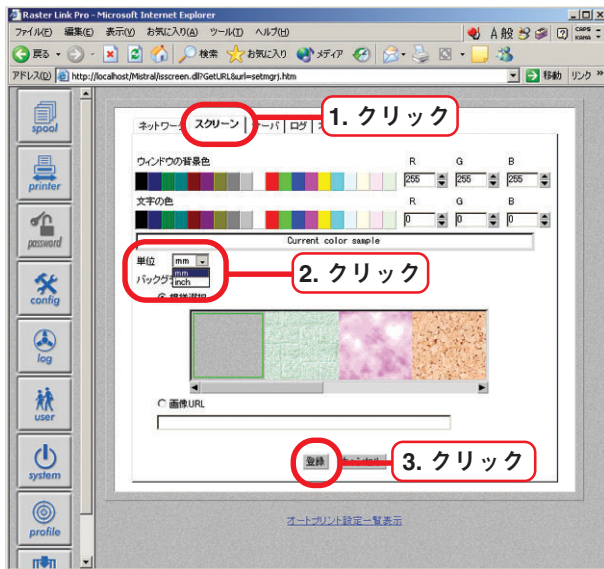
Raster Link Pro - Microsoft Internet Explorer

ファイル(F) 編集(E) 表示(V) お気に入り(A) ツール(T) ヘルプ(H)

戻る 検索 お気に入り メディア

アドレス(D) http://localhost/Mistral/isscreen.dll?GetURL&url=setmgrj.htm 移動 リンク

spool
printer
password
config
log
user
system
profile

ネットワーク スクリーン サーバ ログ

1. クリック

ウィンドウの背景色

| R | G | B |
|---|---|---|
| 255 | 255 | 255 |

文字の色

| R | G | B |
|---|---|---|
| 0 | 0 | 0 |

Current color sample

単位 mm
mm
inch

バックグ

2. クリック

標準選択

画像URL

登録 キャンセル

3. クリック

オートプリント設定一覧表示